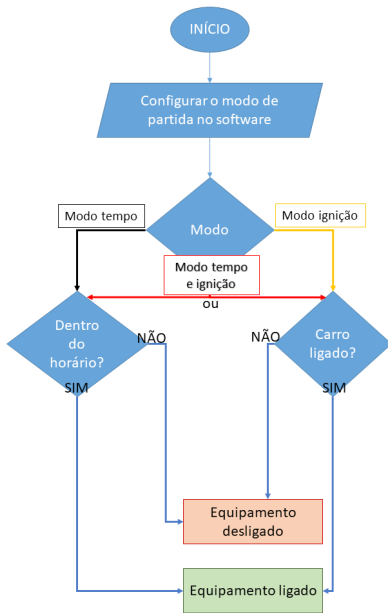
INÍCIO

Configurar o modo de partida no software

Modo tempo

Modo

Modo ignição

Modo tempo e ignição

ou

Dentro do horário?

NÃO

SIM

NÃO

Carro ligado?

SIM

Equipamento desligado

Equipamento ligado